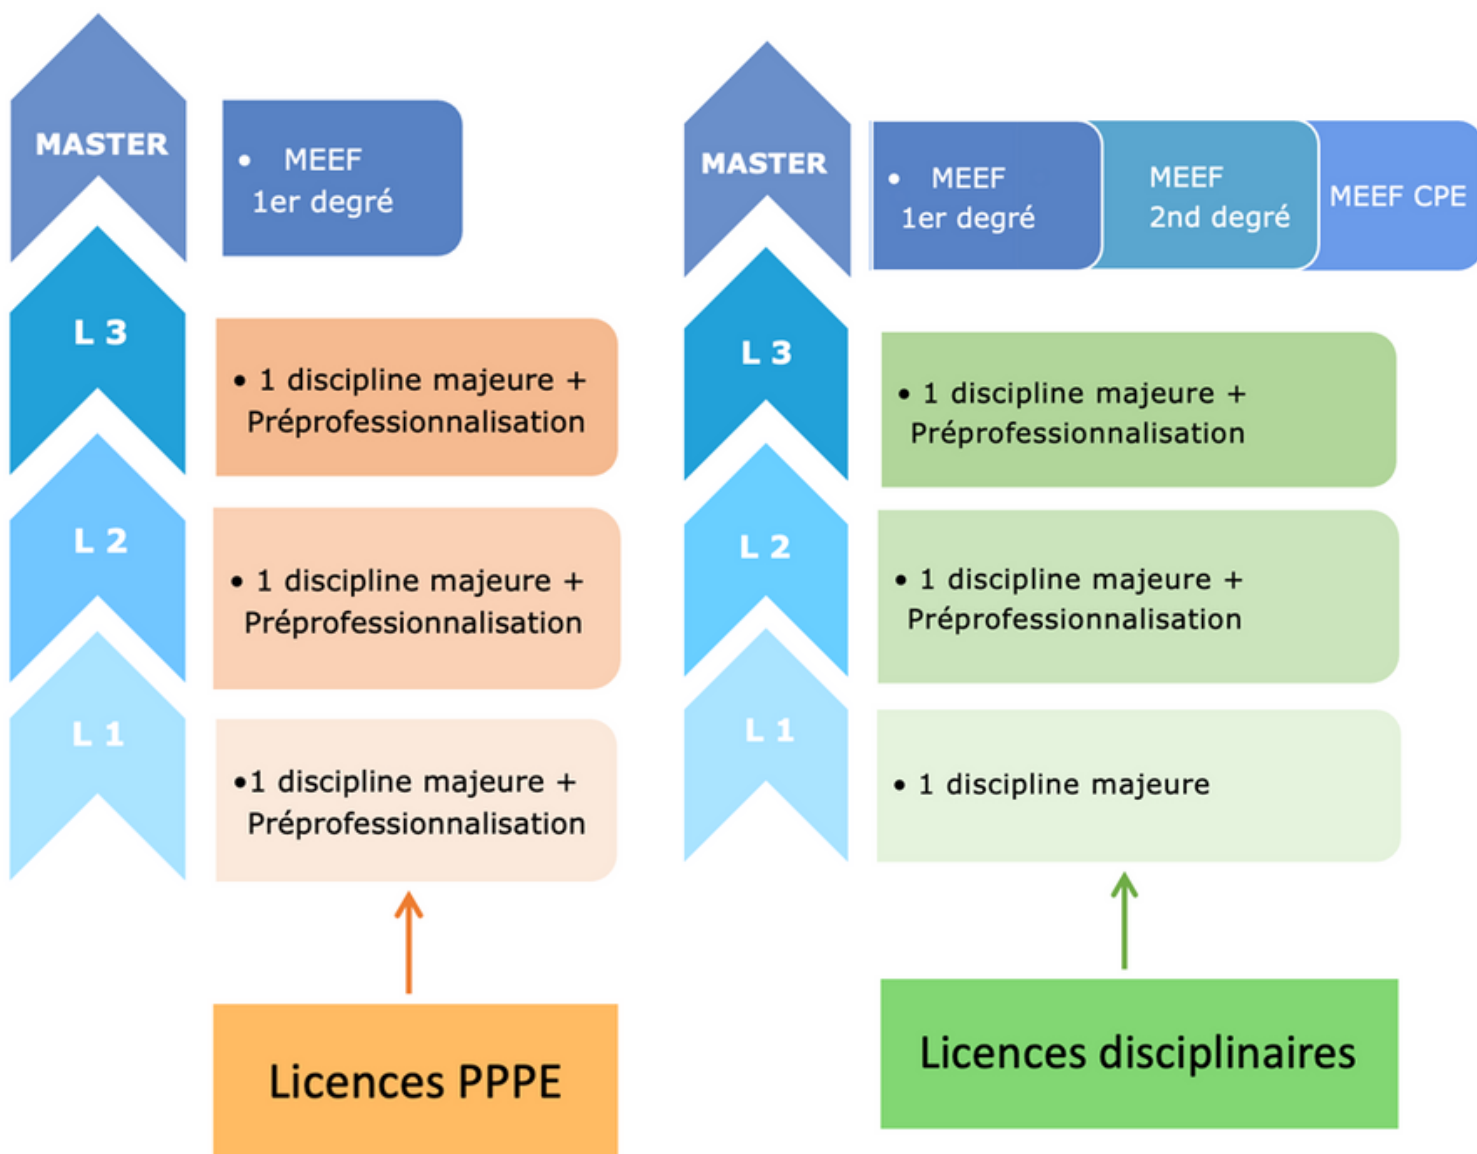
MASTER

• MEEF 1er degré

L 3

• 1 discipline majeure + Préprofessionnalisation

L 2

• 1 discipline majeure + Préprofessionnalisation

L 1

•1 discipline majeure + Préprofessionnalisation

Licences PPPE

MASTER

• MEEF 1er degré

MEEF 2nd degré

MEEF CPE

L 3

• 1 discipline majeure + Préprofessionnalisation

L 2

• 1 discipline majeure + Préprofessionnalisation

L 1

• 1 discipline majeure

Licences disciplinaires